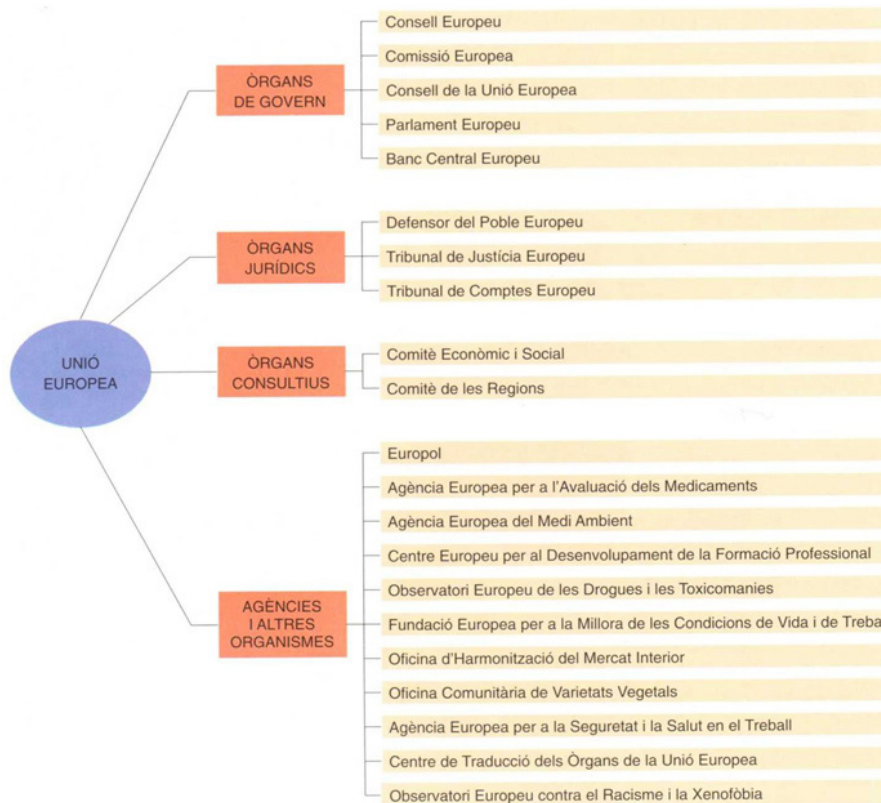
UNIÓ EUROPEA

ÒRGANS DE GOVERN

Consell Europeu

Comissió Europea

Consell de la Unió Europea

Parlament Europeu

Banc Central Europeu

ÒRGANS JURÍDICS

Defensor del Poble Europeu

Tribunal de Justícia Europeu

Tribunal de Comptes Europeu

ÒRGANS CONSULTIUS

Comitè Econòmic i Social

Comitè de les Regions

AGÈNCIES I ALTRES ORGANISMES

Europol

Agència Europea per a l'Avaluació dels Medicaments

Agència Europea del Medi Ambient

Centre Europeu per al Desenvolupament de la Formació Professional

Observatori Europeu de les Drogues i les Toxicomanies

Fundació Europea per a la Millora de les Condicions de Vida i de Treba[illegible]

Oficina d'Harmonització del Mercat Interior

Oficina Comunitària de Varietats Vegetals

Agència Europea per a la Seguretat i la Salut en el Treball

Centre de Traducció dels Òrgans de la Unió Europea

Observatori Europeu contra el Racisme i la Xenofòbia